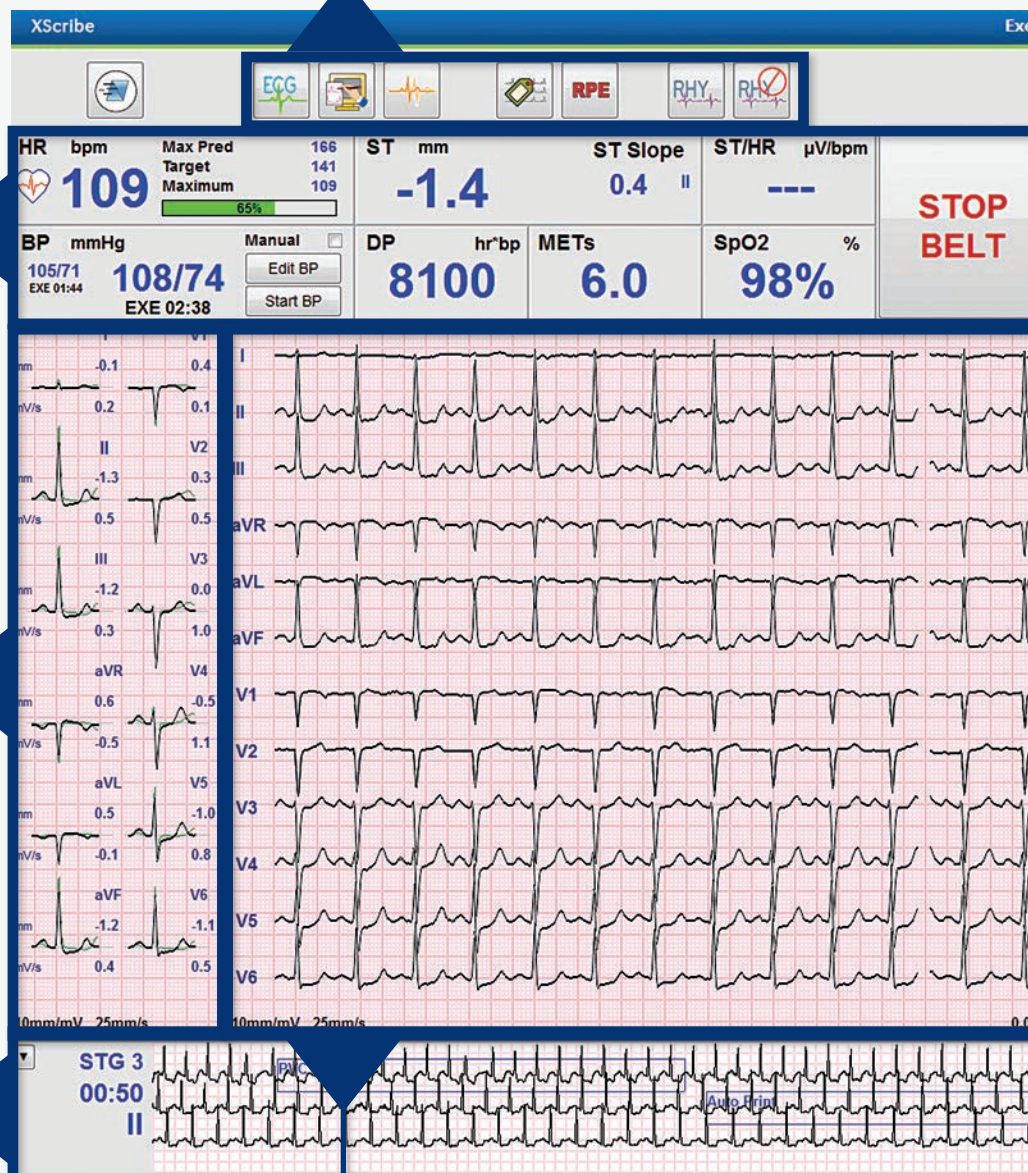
XScribe

Exe

ECG

RPE

RHY

RHY

HR bpm
109
Max Pred 166
Target 141
Maximum 109
65%

ST mm
-1.4
ST Slope
0.4 II

ST/HR µV/bpm
---

STOP BELT

BP mmHg
105/71
EXE 01:44
108/74
EXE 02:38
Manual
Edit BP
Start BP

DP hr*bp
8100

METs
6.0

SpO2 %
98%

I
mm -0.1
mV/s 0.2
V1
0.4
0.1

II
mm -1.3
mV/s 0.5
V2
0.3
0.5

III
mm -1.2
mV/s 0.3
V3
0.0
1.0

aVR
mm 0.6
mV/s -0.5
V4
-0.5
1.1

aVL
mm 0.5
mV/s -0.1
V5
-1.0
0.8

aVF
mm -1.2
mV/s 0.4
V6
-1.1
0.5

10mm/mV 25mm/s

I
II
III
aVR
aVL
aVF
V1
V2
V3
V4
V5
V6

10mm/mV 25mm/s

STG 3
00:50
II

PVC

Auto Print